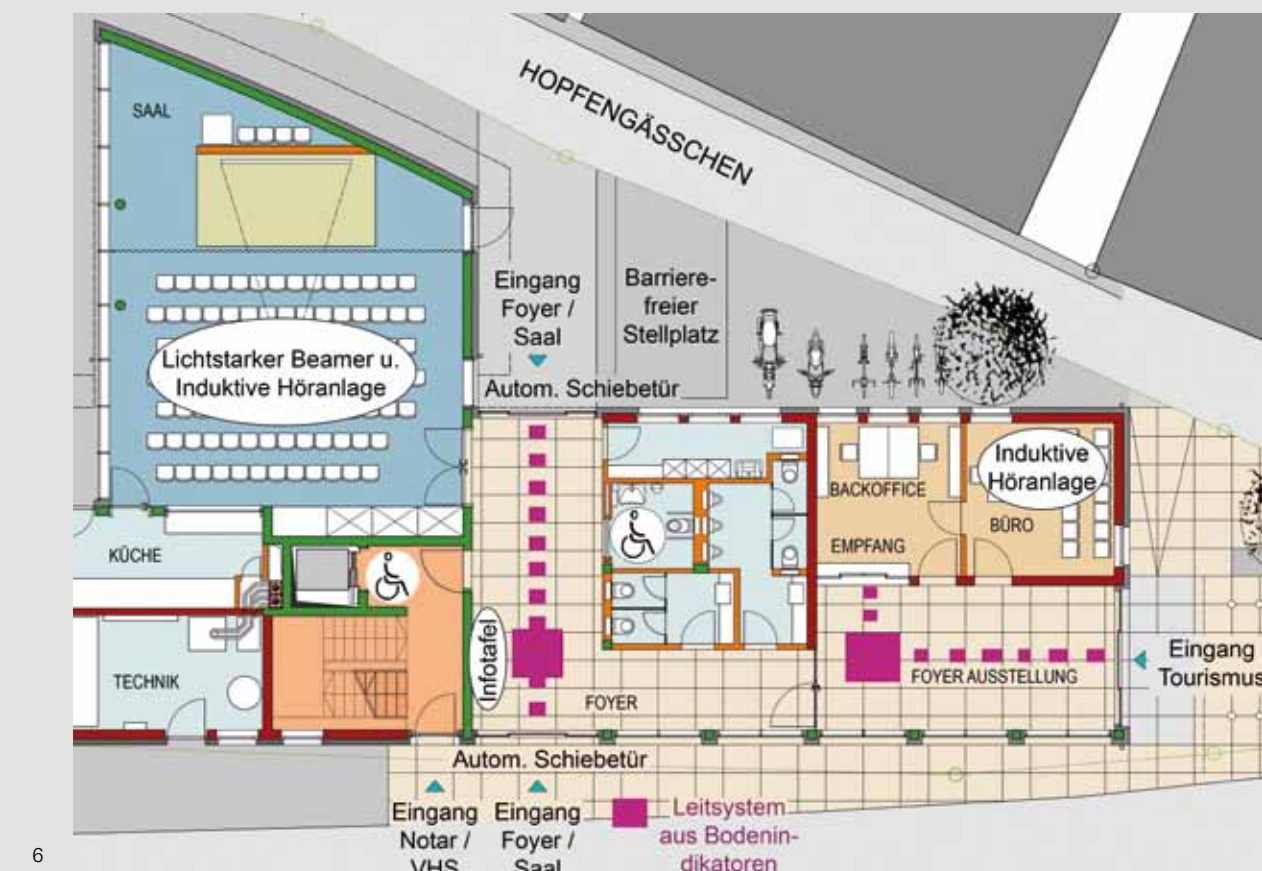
HOPFENGÄSSCHEN

SAAL

Lichtstarker Beamer u. Induktive Höranlage

Eingang Foyer / Saal

Barrierefreier Stellplatz

Autom. Schiebetür

BACKOFFICE

Induktive Höranlage

BÜRO

EMPFANG

KÜCHE

TECHNIK

Infotafel

FOYER

FOYER AUSSTELLUNG

Eingang Tourismus

Autom. Schiebetür

Eingang Notar / VHS

Eingang Foyer / Saal

Leitsystem aus Bodenindikatoren

6